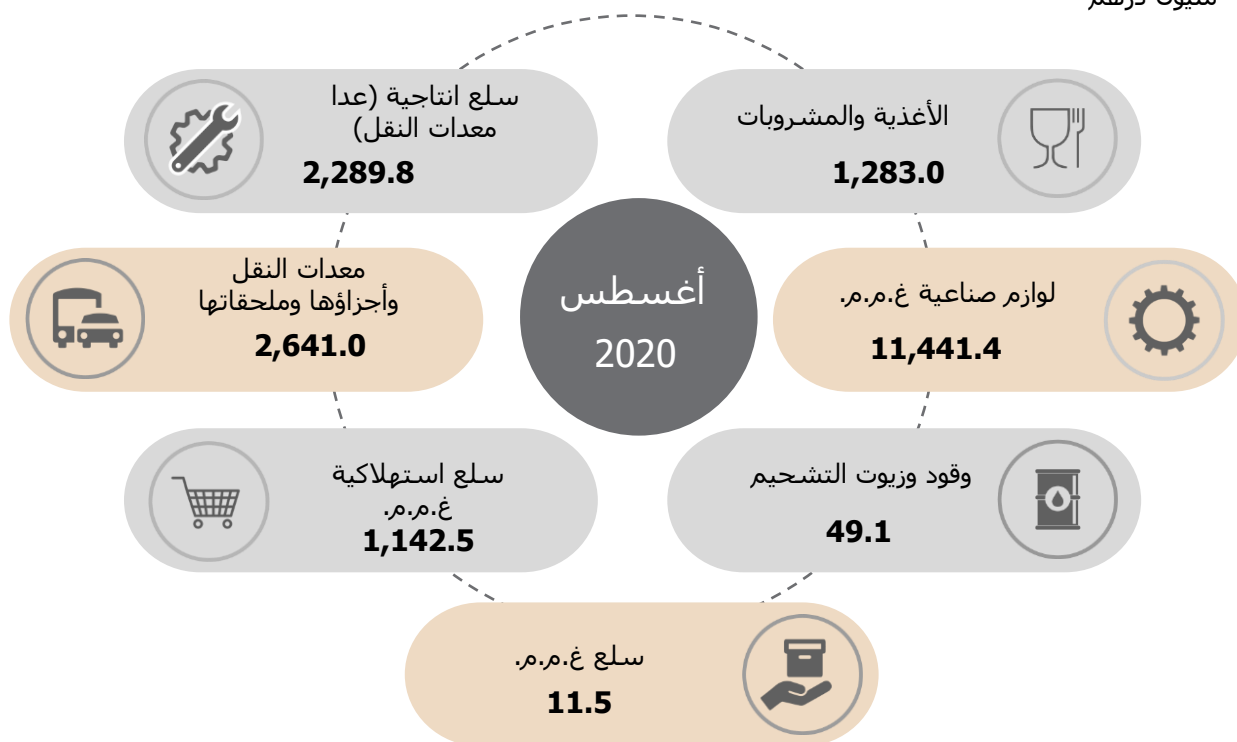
مليون درهم

سلع انتاجية (عدا معدات النقل)
2,289.8

الأغذية والمشروبات
1,283.0

معدات النقل وأجزاؤها وملحقاتها
2,641.0

أغسطس
2020

لوازم صناعية غ.م.م.
11,441.4

سلع استهلاكية غ.م.م.
1,142.5

وقود وزيوت التشحيم
49.1

سلع غ.م.م.
11.5